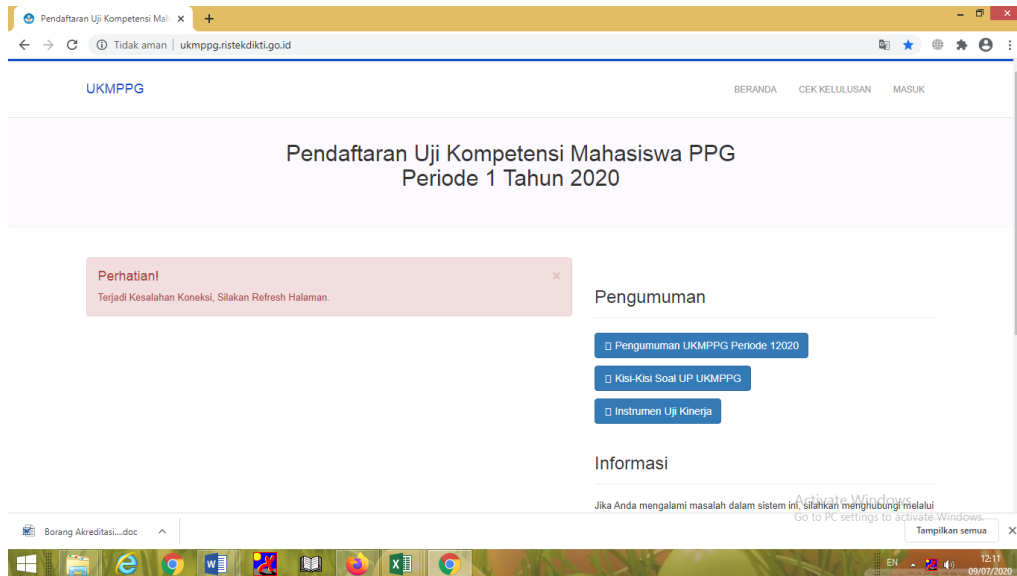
Pendaftaran Uji Kompetensi Mah ×

Tidak aman | ukmppg.ristekdikti.go.id

UKMPPG

BERANDA CEK KELULUSAN MASUK

Pendaftaran Uji Kompetensi Mahasiswa PPG
Periode 1 Tahun 2020

Perhatian!
×
Terjadi Kesalahan Koneksi, Silakan Refresh Halaman.

Pengumuman

Pengumuman UKMPPG Periode 12020

Kisi-Kisi Soal UP UKMPPG

Instrumen Uji Kinerja

Informasi

Jika Anda mengalami masalah dalam sistem ini, silahkan menghubungi melalui

Activate Windows
Go to PC settings to activate Windows.

Borang Akreditasi....doc

Tampilkan semua

EN

12:11
09/07/2020